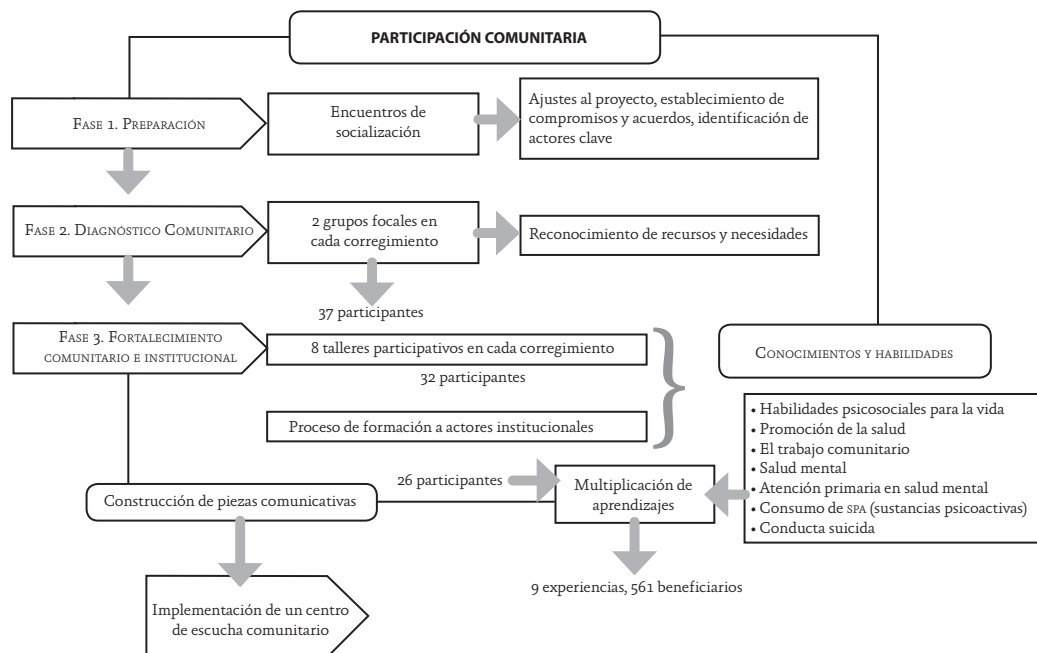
PARTICIPACIÓN COMUNITARIA

Fase 1. Preparación

Encuentros de socialización

Ajustes al proyecto, establecimiento de compromisos y acuerdos, identificación de actores clave

Fase 2. Diagnóstico Comunitario

2 grupos focales en cada corregimiento

Reconocimiento de recursos y necesidades

37 participantes

Fase 3. Fortalecimiento comunitario e institucional

8 talleres participativos en cada corregimiento

32 participantes

Proceso de formación a actores institucionales

Conocimientos y habilidades

• Habilidades psicosociales para la vida
• Promoción de la salud
• El trabajo comunitario
• Salud mental
• Atención primaria en salud mental
• Consumo de spa (sustancias psicoactivas)
• Conducta suicida

26 participantes

Construcción de piezas comunicativas

Multiplicación de aprendizajes

9 experiencias, 561 beneficiarios

Implementación de un centro de escucha comunitario